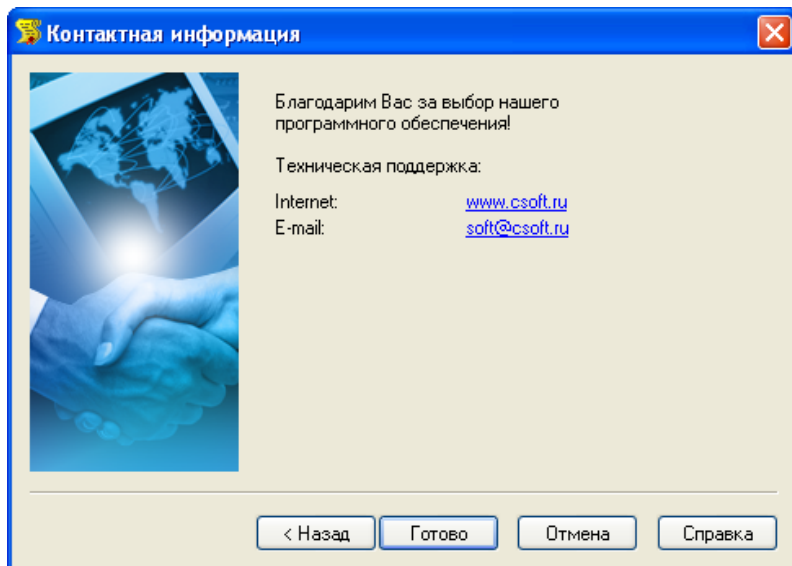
Контактная информация

Благодарим Вас за выбор нашего программного обеспечения!

Техническая поддержка:

| | |
|---|---|
| Internet: | www.csoft.ru |
| E-mail: | soft@csoft.ru |

< Назад
Готово
Отмена
Справка